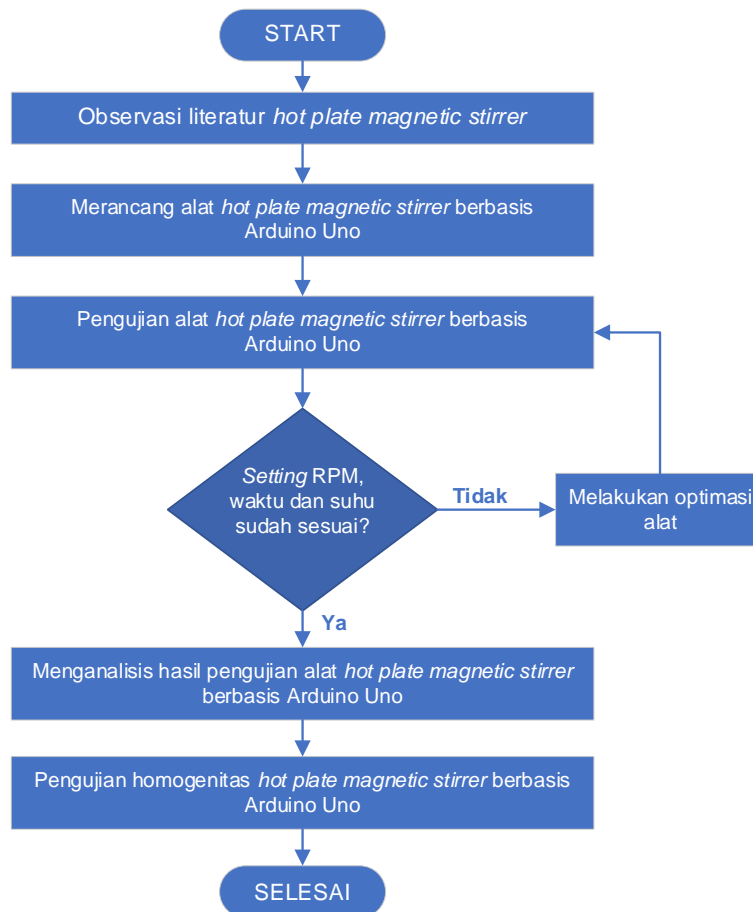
START

Observasi literatur hot plate magnetic stirrer

Merancang alat hot plate magnetic stirrer berbasis Arduino Uno

Pengujian alat hot plate magnetic stirrer berbasis Arduino Uno

Setting RPM, waktu dan suhu sudah sesuai?

Tidak

Melakukan optimasi alat

Ya

Menganalisis hasil pengujian alat hot plate magnetic stirrer berbasis Arduino Uno

Pengujian homogenitas hot plate magnetic stirrer berbasis Arduino Uno

SELESAI